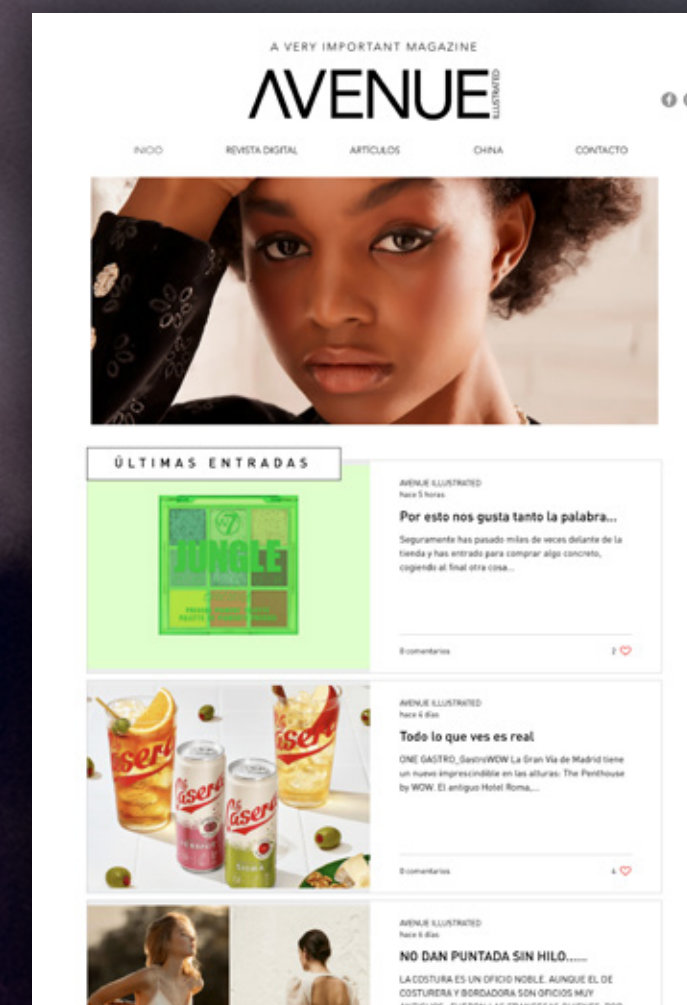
A VERY IMPORTANT MAGAZINE

AVENUE ILLUSTRATED

INICIO REVISTA DIGITAL ARTICULOS CHINA CONTACTO

ÚLTIMAS ENTRADAS

W7 JUNGLE

AVENUE ILLUSTRATED
hace 5 horas

Por esto nos gusta tanto la palabra...

Seguramente has pasado miles de veces delante de la tienda y has entrado para comprar algo concreto, cogiendo al final otra cosa...

0 comentarios 2

La Casera La Casera La Casera La Casera

AVENUE ILLUSTRATED
hace 6 días

Todo lo que ves es real

ONE GASTRO_GastroWOW La Gran Vía de Madrid tiene un nuevo imprescindible en las alturas: The Penthouse by WOW. El antiguo Hotel Roma,...

0 comentarios 4

AVENUE ILLUSTRATED
hace 6 días

NO DAN PUNTADA SIN HILO......

LA COSTURA ES UN OFICIO NOBLE. AUNQUE EL DE COSTURERA Y BORDADORA SON OFICIOS MUY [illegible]